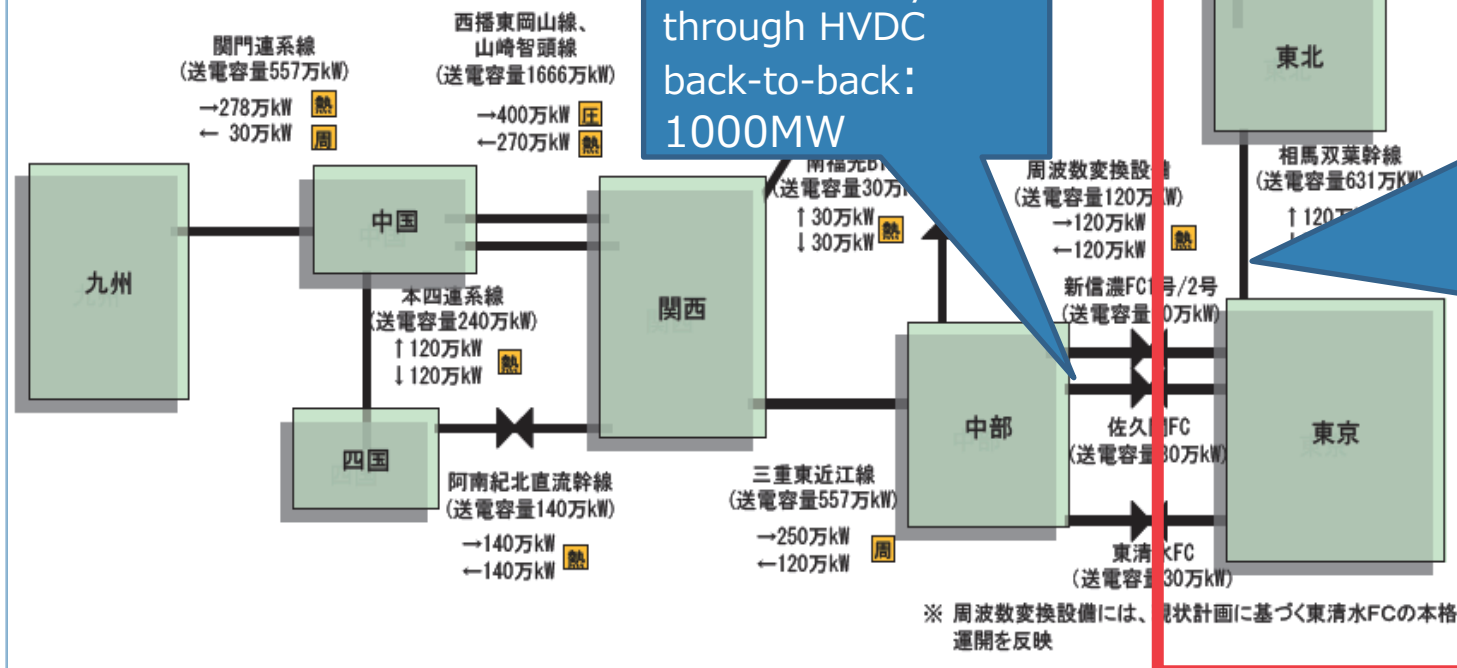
through HVDC back-to-back: 1000MW

関門連系線
(送電容量557万kW)
→278万kW 熱
← 30万kW 周

西播東岡山線、
山崎智頭線
(送電容量1666万kW)
→400万kW 圧
←270万kW 熱

南福光B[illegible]
(送電容量30万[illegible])
↑30万kW
↓30万kW 熱

周波数変換設備
(送電容量120万kW)
→120万kW
←120万kW 熱

東北

相馬双葉幹線
(送電容量631万kW)
↑120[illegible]

九州

中国

関西

本四連系線
(送電容量240万kW)
↑120万kW
↓120万kW 熱

新信濃FC1号/2号
(送電容量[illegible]0万kW)

中部

東京

四国

佐久間FC
(送電容量30万kW)

阿南紀北直流幹線
(送電容量140万kW)
→140万kW
←140万kW 熱

三重東近江線
(送電容量557万kW)
→250万kW
←120万kW 周

東清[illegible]FC
(送電容量30万kW)

※ 周波数変換設備には、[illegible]状計画に基づく東清水FCの本格運開を反映